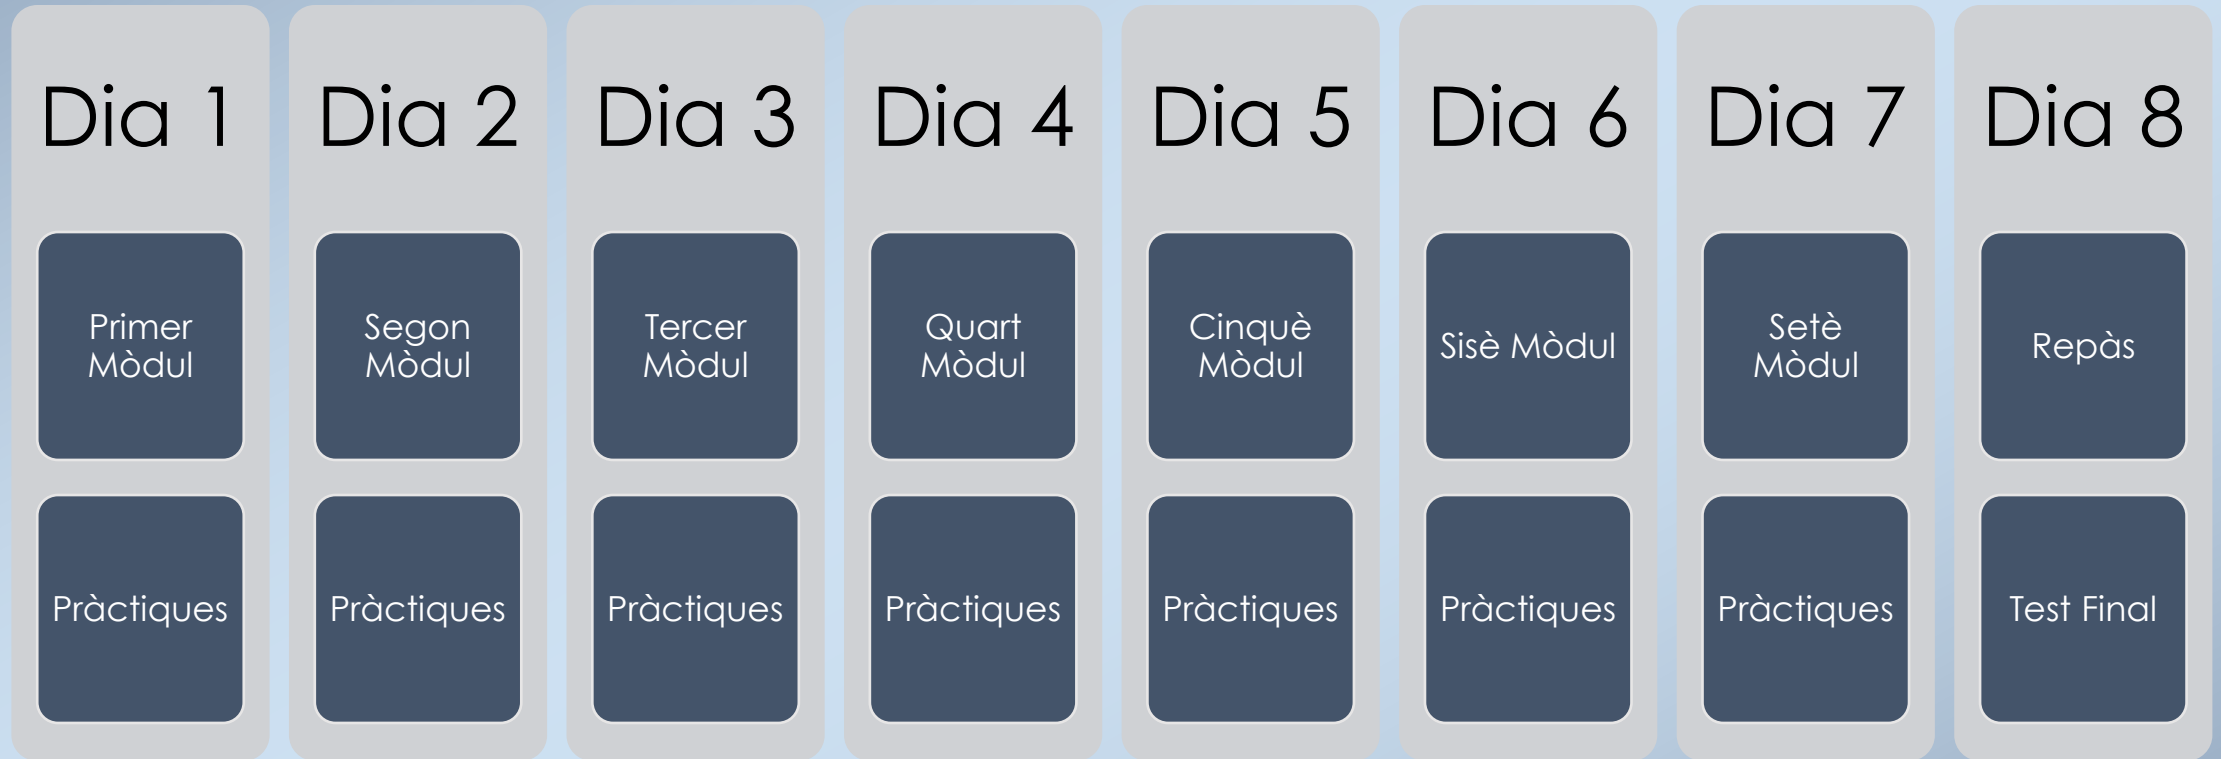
Dia 1

Primer Mòdul

Pràctiques

Dia 2

Segon Mòdul

Pràctiques

Dia 3

Tercer Mòdul

Pràctiques

Dia 4

Quart Mòdul

Pràctiques

Dia 5

Cinquè Mòdul

Pràctiques

Dia 6

Sisè Mòdul

Pràctiques

Dia 7

Setè Mòdul

Pràctiques

Dia 8

Repàs

Test Final